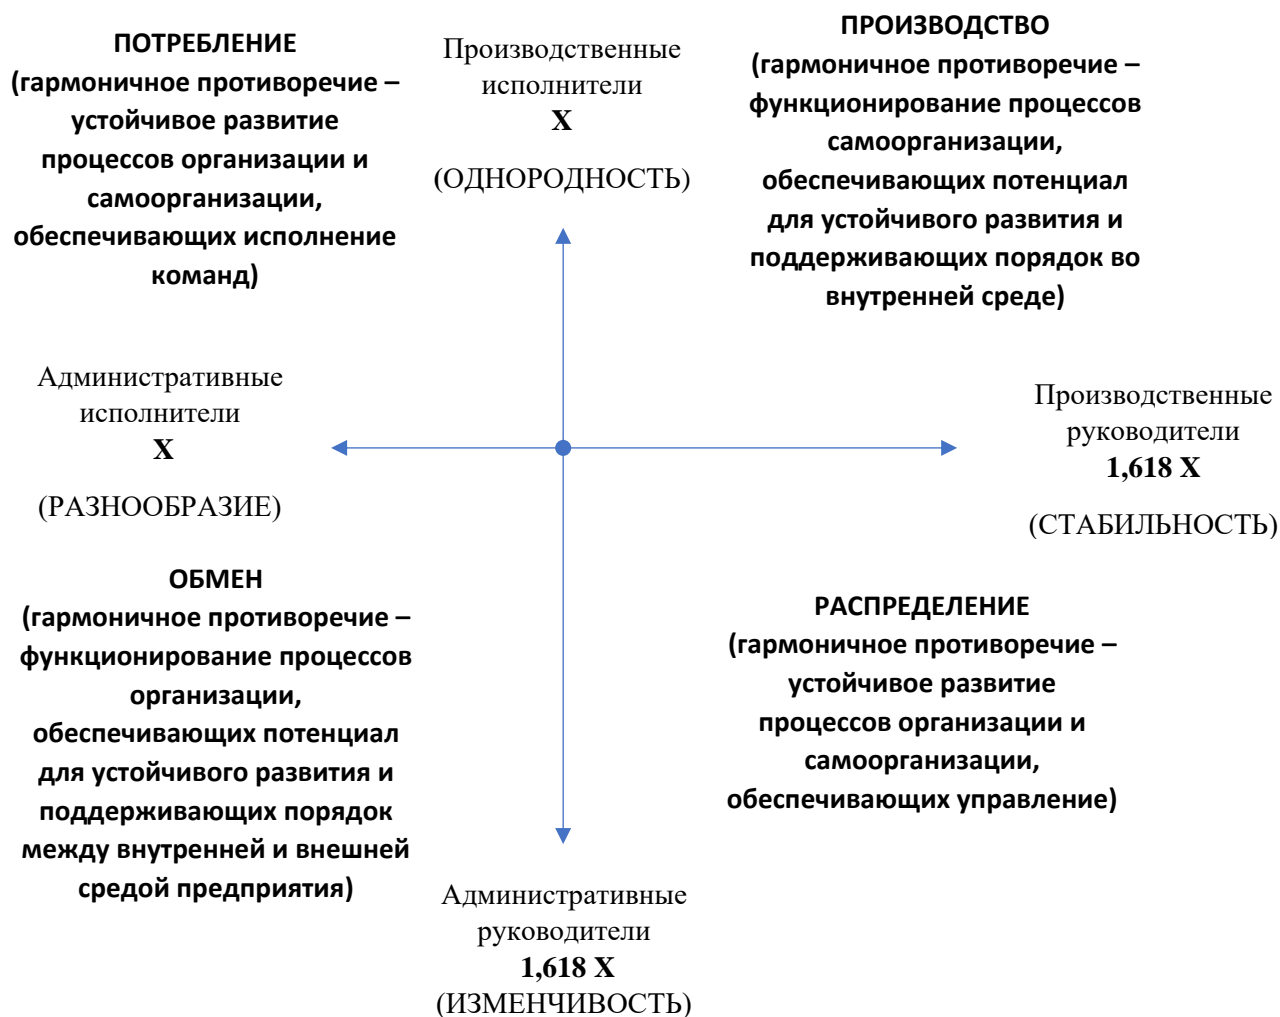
ПОТРЕБЛЕНИЕ
(гармоничное противоречие – устойчивое развитие процессов организации и самоорганизации, обеспечивающих исполнение команд)

Производственные исполнители
X
(ОДНОРОДНОСТЬ)

ПРОИЗВОДСТВО
(гармоничное противоречие – функционирование процессов самоорганизации, обеспечивающих потенциал для устойчивого развития и поддерживающих порядок во внутренней среде)

Административные исполнители
X
(РАЗНООБРАЗИЕ)

Производственные руководители
1,618 X
(СТАБИЛЬНОСТЬ)

ОБМЕН
(гармоничное противоречие – функционирование процессов организации, обеспечивающих потенциал для устойчивого развития и поддерживающих порядок между внутренней и внешней средой предприятия)

РАСПРЕДЕЛЕНИЕ
(гармоничное противоречие – устойчивое развитие процессов организации и самоорганизации, обеспечивающих управление)

Административные руководители
1,618 X
(ИЗМЕНЧИВОСТЬ)